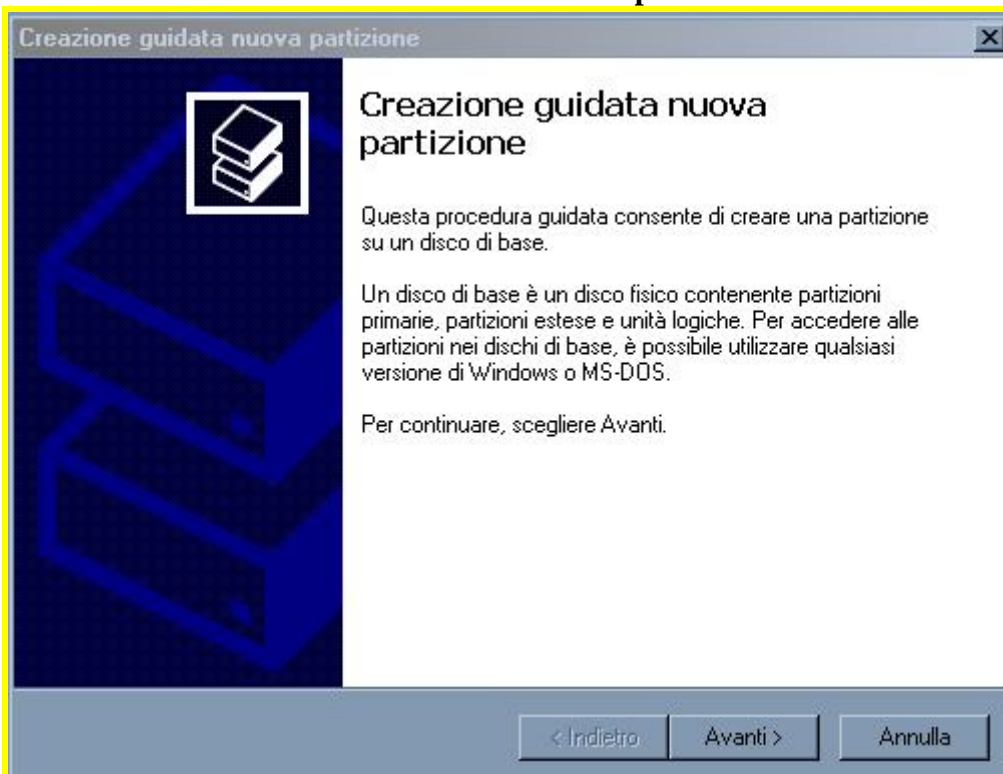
Creazione guidata nuova partizione

Creazione guidata nuova partizione

Questa procedura guidata consente di creare una partizione su un disco di base.

Un disco di base è un disco fisico contenente partizioni primarie, partizioni estese e unità logiche. Per accedere alle partizioni nei dischi di base, è possibile utilizzare qualsiasi versione di Windows o MS-DOS.

Per continuare, scegliere Avanti.

< Indietro
Avanti >
Annulla